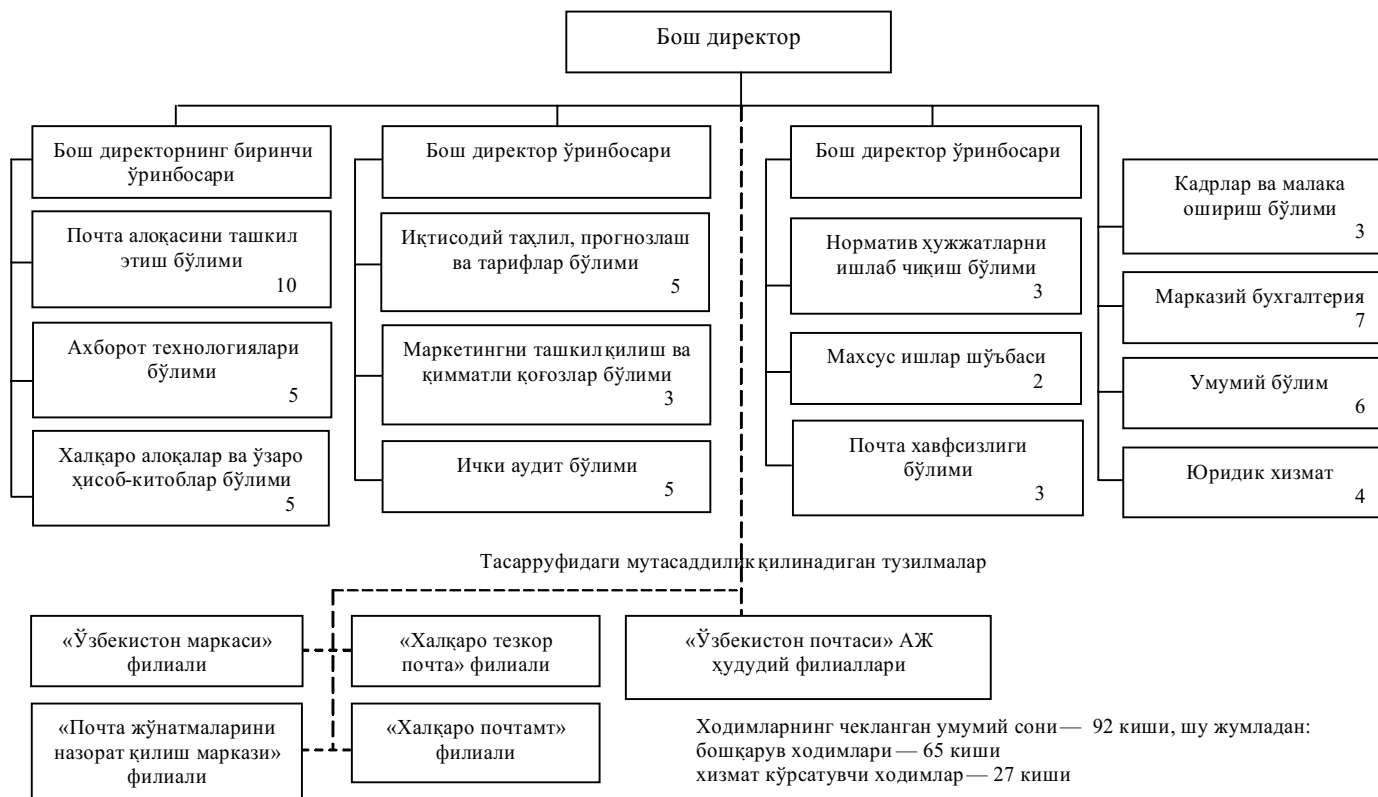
Бош директор

Бош директорнинг биринчи ўринбосари

Почта алоқасини ташкил этиш бўлими
10

Ахборот технологиялари бўлими
5

Халқаро алоқалар ва ўзаро ҳисоб-китоблар бўлими
5

Бош директор ўринбосари

Иқтисодий таҳлил, прогнозлаш ва тарифлар бўлими
5

Маркетингни ташкил қилиш ва қимматли қоғозлар бўлими
3

Ички аудит бўлими
5

Бош директор ўринбосари

Норматив ҳужжатларни ишлаб чиқиш бўлими
3

Махсус ишлар шўъбаси
2

Почта хавфсизлиги бўлими
3

Кадрлар ва малака ошириш бўлими
3

Марказий бухгалтерия
7

Умумий бўлим
6

Юридик хизмат
4

Тасарруфидаги мутасаддилик қилинадиган тузилмалар

«Ўзбекистон маркаси» филиали

«Халқаро тезкор почта» филиали

«Ўзбекистон почтаси» АЖ ҳудудий филиаллари

«Почта жўнатмаларини назорат қилиш маркази» филиали

«Халқаро почтамт» филиали

Ходимларнинг чекланган умумий сони — 92 киши, шу жумладан:
бошқарув ходимлари — 65 киши
хизмат кўрсатувчи ходимлар — 27 киши